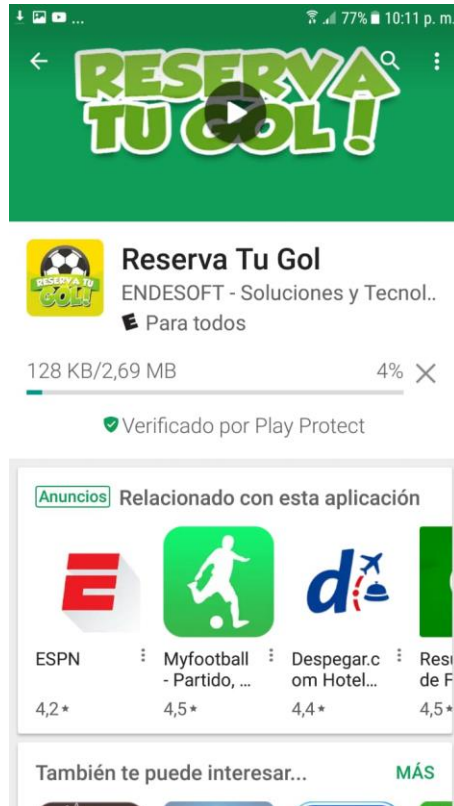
77% 10:11 p. m.

RESERVA TU GOL!

RESERVA TU GOL!

Reserva Tu Gol
ENDESOFT - Soluciones y Tecnol..
E Para todos

128 KB/2,69 MB
4%

Verificado por Play Protect

Anuncios Relacionado con esta aplicación

ESPN
4,2 ★

Myfootball - Partido, ...
4,5 ★

Despegar.com Hotel...
4,4 ★

Resu de F
4,5 ★

También te puede interesar...
MÁS